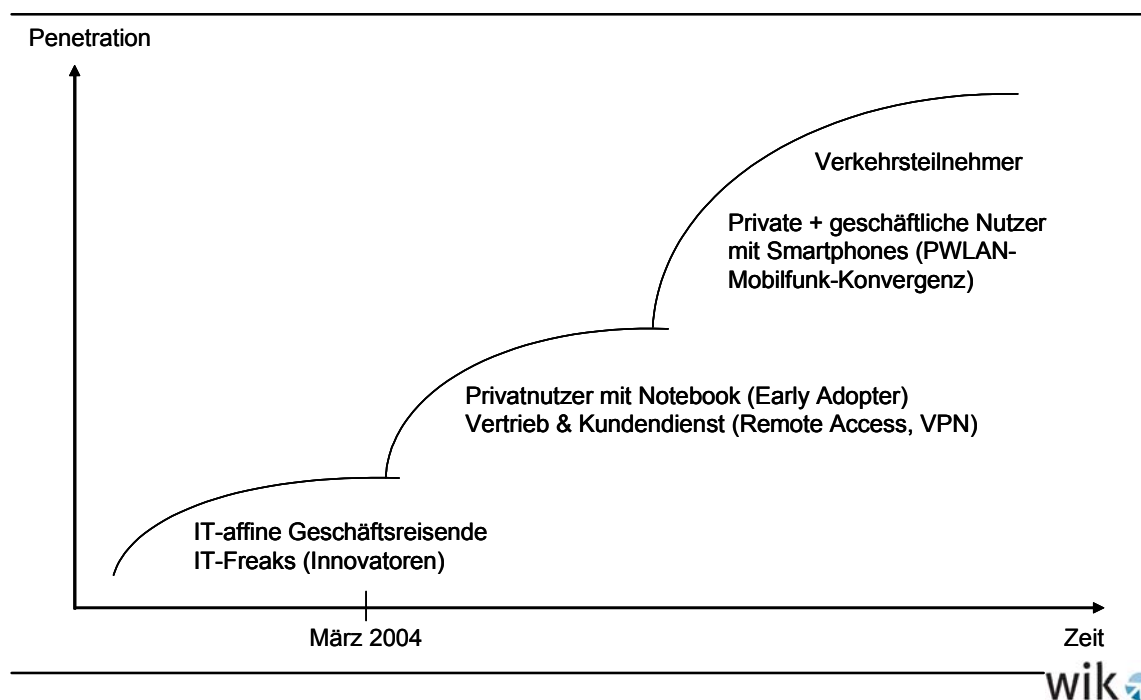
Penetration

Verkehrsteilnehmer

Private + geschäftliche Nutzer mit Smartphones (PWLAN-Mobilfunk-Konvergenz)

Privatnutzer mit Notebook (Early Adopter)
Vertrieb & Kundendienst (Remote Access, VPN)

IT-affine Geschäftsreisende
IT-Freaks (Innovatoren)

März 2004

Zeit

wik